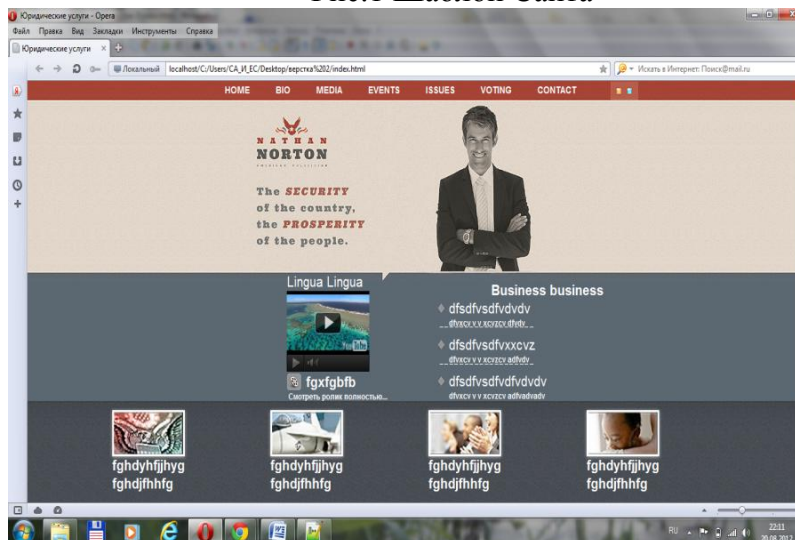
Юридические услуги - Opera
Файл Правка Вид Закладки Инструменты Справка
Юридические услуги
Локальный localhost/C:/Users/CA_И_EC/Desktop/верстка%202/index.html
Искать в Интернет: Поиск@mail.ru

HOME BIO MEDIA EVENTS ISSUES VOTING CONTACT

NATHAN
NORTON

The SECURITY
of the country,
the PROSPERITY
of the people.

Lingua Lingua

fgxfgbfb
Смотреть ролик полностью...

Business business
dfsdfvsdfvdvdv
dfvxcv v v xcvzcv dfvdv
dfsdfvsdfvxxcvz
dfvxcv v v xcvzcv adfvdv
dfsdfvsdfvdfvdvdv
dfvxcv v v xcvzcv adfvadvadv

fghdyhfjjhyg
fghdjfhhfg

fghdyhfjjhyg
fghdjfhhfg

fghdyhfjjhyg
fghdjfhhfg

fghdyhfjjhyg
fghdjfhhfg

RU
22:11
20.08.2012